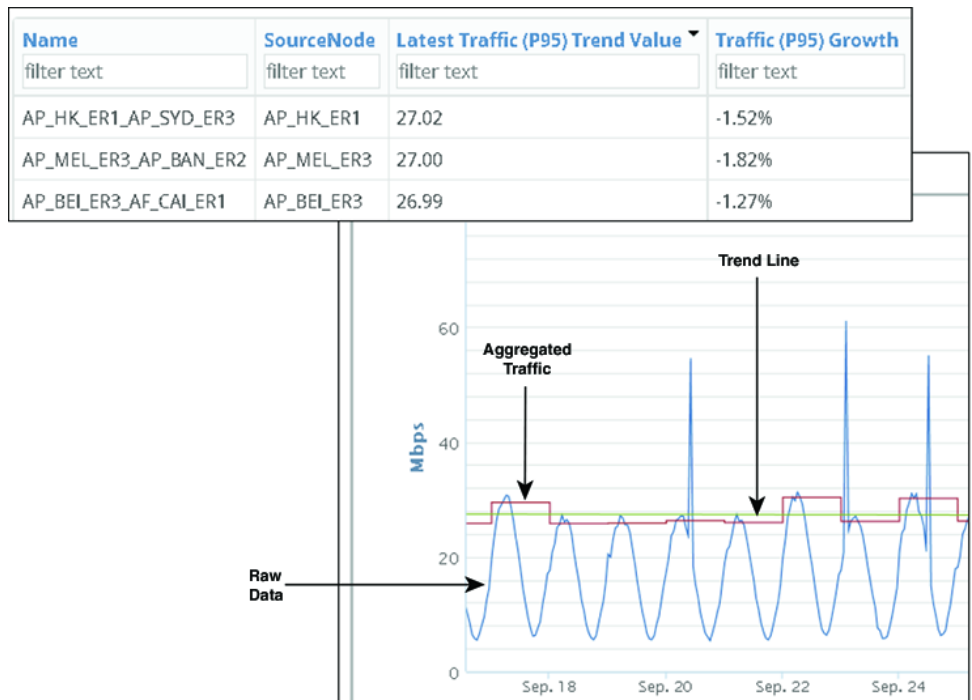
| Name | SourceNode | Latest Traffic (P95) Trend Value | Traffic (P95) Growth |
|---|---|---|---|
| filter text | filter text | filter text | filter text |
| AP_HK_ER1_AP_SYD_ER3 | AP_HK_ER1 | 27.02 | -1.52% |
| AP_MEL_ER3_AP_BAN_ER2 | AP_MEL_ER3 | 27.00 | -1.82% |
| AP_BEI_ER3_AF_CAI_ER1 | AP_BEI_ER3 | 26.99 | -1.27% |

Trend Line

Aggregated Traffic

Raw Data

Mbps

60

40

20

0

Sep. 18

Sep. 20

Sep. 22

Sep. 24